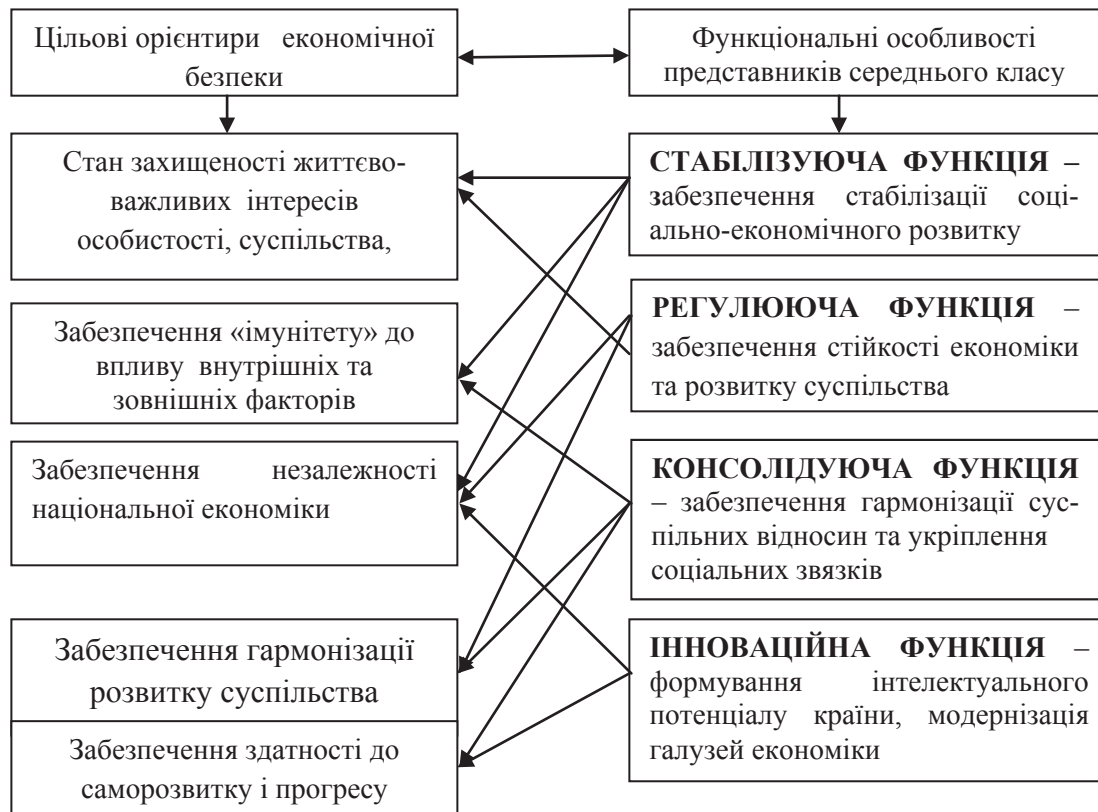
Цільові орієнтири економічної безпеки

Функціональні особливості представників середнього класу

Стан захищеності життєво-важливих інтересів особистості, суспільства,

**СТАБІЛІЗУЮЧА ФУНКЦІЯ** – забезпечення стабілізації соціально-економічного розвитку

Забезпечення «імунітету» до впливу внутрішніх та зовнішніх факторів

**РЕГУЛЮЮЧА ФУНКЦІЯ** – забезпечення стійкості економіки та розвитку суспільства

Забезпечення незалежності національної економіки

**КОНСОЛІДУЮЧА ФУНКЦІЯ** – забезпечення гармонізації суспільних відносин та укріплення соціальних звязків

Забезпечення гармонізації розвитку суспільства

**ІННОВАЦІЙНА ФУНКЦІЯ** – формування інтелектуального потенціалу країни, модернізація галузей економіки

Забезпечення здатності до саморозвитку і прогресу